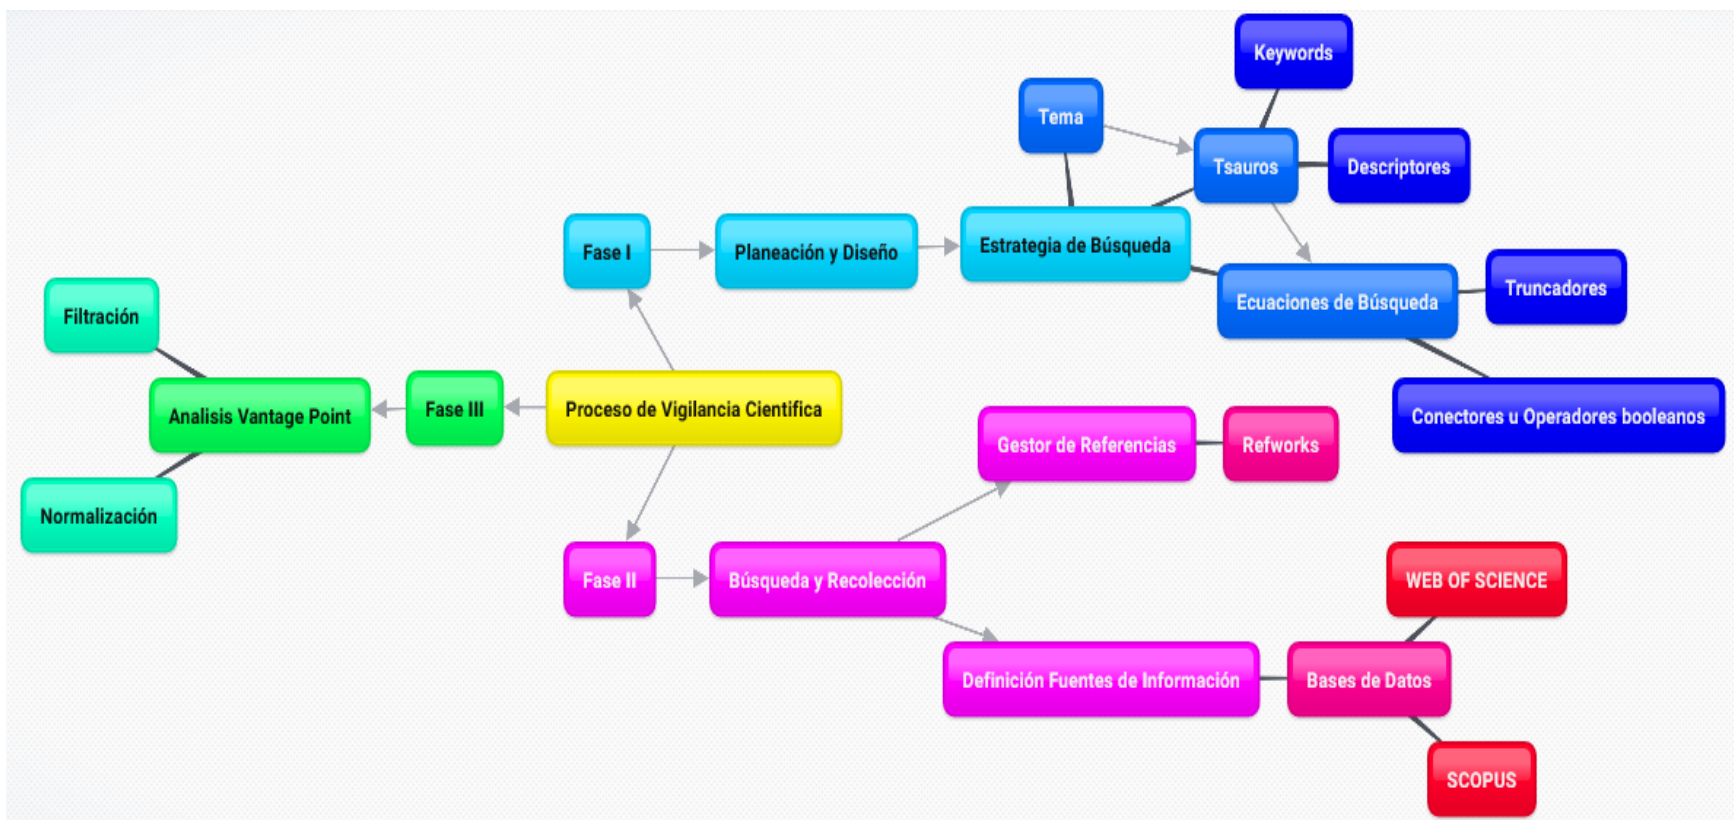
Keywords

Tema

Tsauros

Descriptores

Fase I

Planeación y Diseño

Estrategia de Búsqueda

Ecuaciones de Búsqueda

Truncadores

Filtración

Analisis Vantage Point

Fase III

Proceso de Vigilancia Cientifica

Conectores u Operadores booleanos

Gestor de Referencias

Refworks

Normalización

Fase II

Búsqueda y Recolección

WEB OF SCIENCE

Definición Fuentes de Información

Bases de Datos

SCOPUS